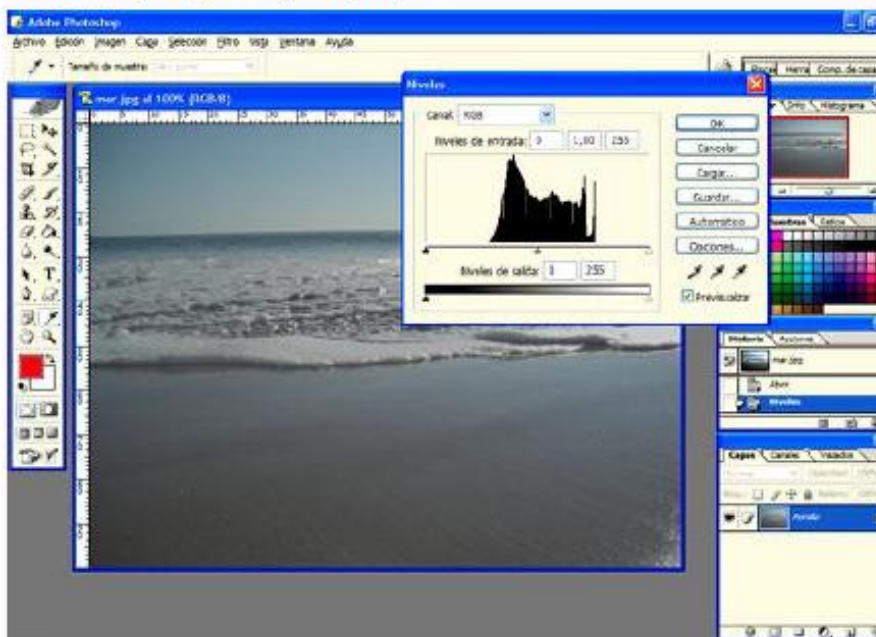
Adobe Photoshop

Archivo Edición Imagen Capa Selección Filtro Vista Ventana Ayuda

Tamaño de muestra:

mar.jpg al 100% (RGB/8)

Niveles

Canal: RGB

Niveles de entrada: 0 1,00 255

Niveles de salida: 0 255

OK

Cancelar

Cargar...

Guardar...

Automático

Opciones...

Previsualizar

Pinceles Herra Comp. de capas

Info Histograma

Muestras Estilos

Historia Acciones

mar.jpg

Abrir

Niveles

Capas Canales Trazados

Fondo